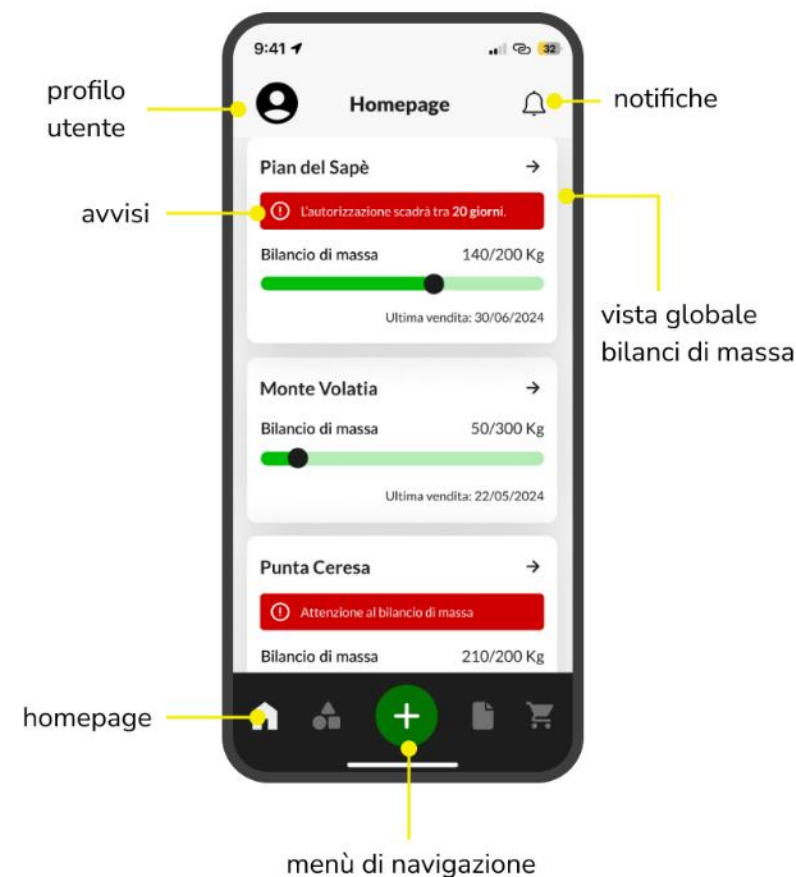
9:41

32

profilo utente

Homepage

notifiche

Pian del Sapè →

avvisi

L'autorizzazione scadrà tra 20 giorni.

Bilancio di massa 140/200 Kg

vista globale bilanci di massa

Ultima vendita: 30/06/2024

Monte Volatia →

Bilancio di massa 50/300 Kg

Ultima vendita: 22/05/2024

Punta Ceresa →

Attenzione al bilancio di massa

Bilancio di massa 210/200 Kg

homepage

menù di navigazione